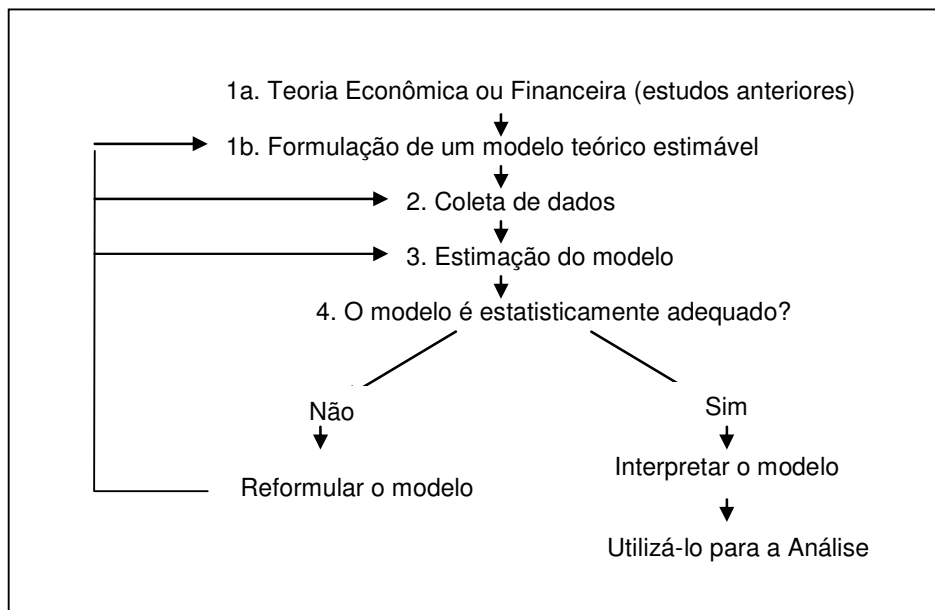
1a. Teoria Econômica ou Financeira (estudos anteriores)

1b. Formulação de um modelo teórico estimável

2. Coleta de dados

3. Estimação do modelo

4. O modelo é estatisticamente adequado?

Não

Reformular o modelo

Sim

Interpretar o modelo

Utilizá-lo para a Análise